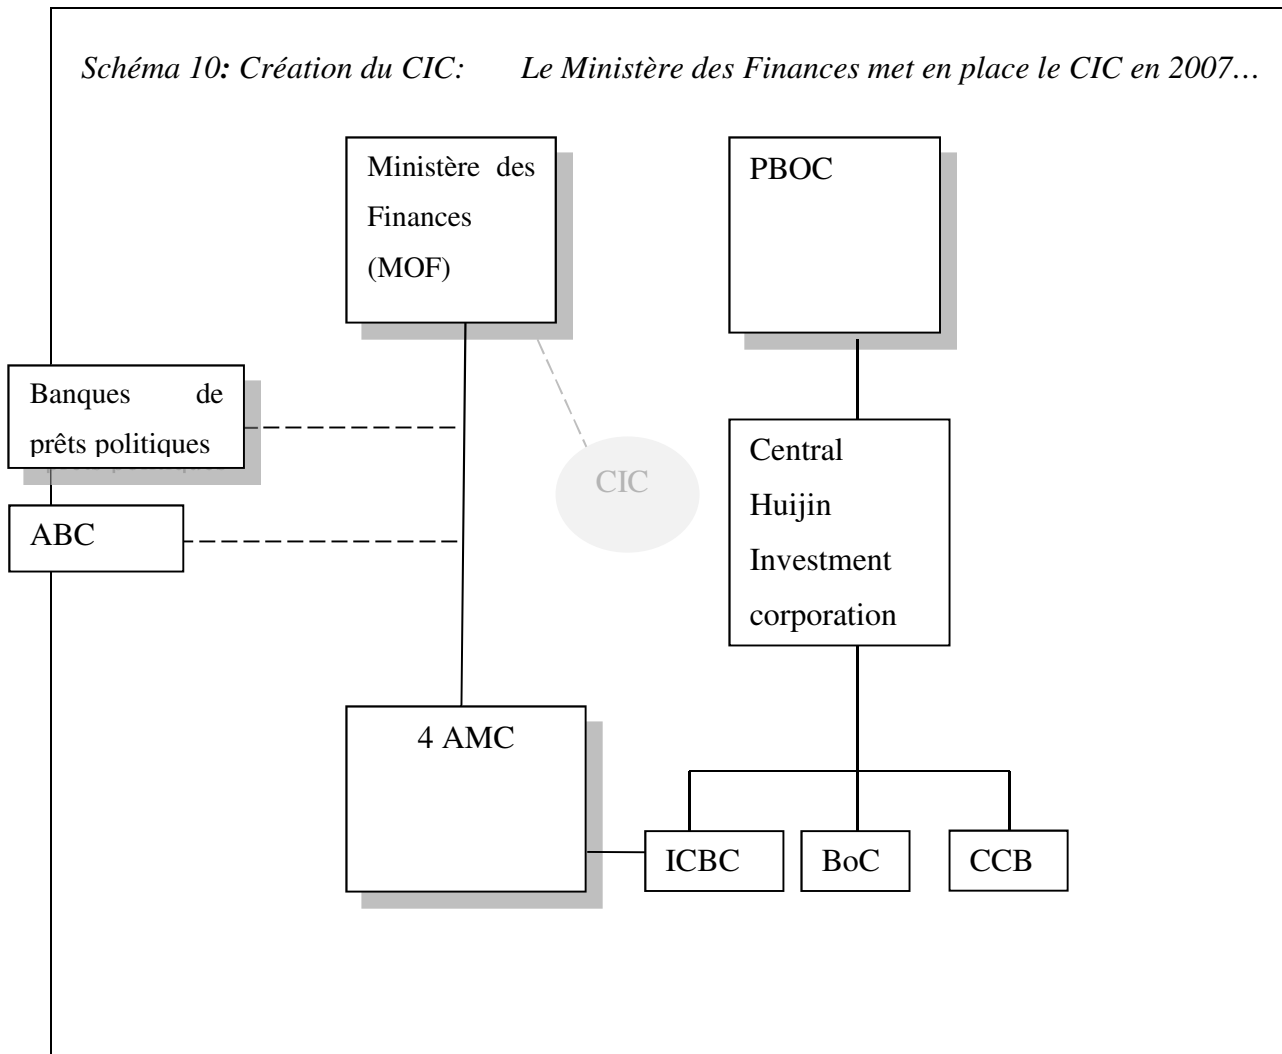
*Schéma 10: Création du CIC: Le Ministère des Finances met en place le CIC en 2007…*

Ministère des Finances (MOF)

PBOC

Banques de prêts politiques

CIC

ABC

Central Huijin Investment corporation

4 AMC

ICBC

BoC

CCB